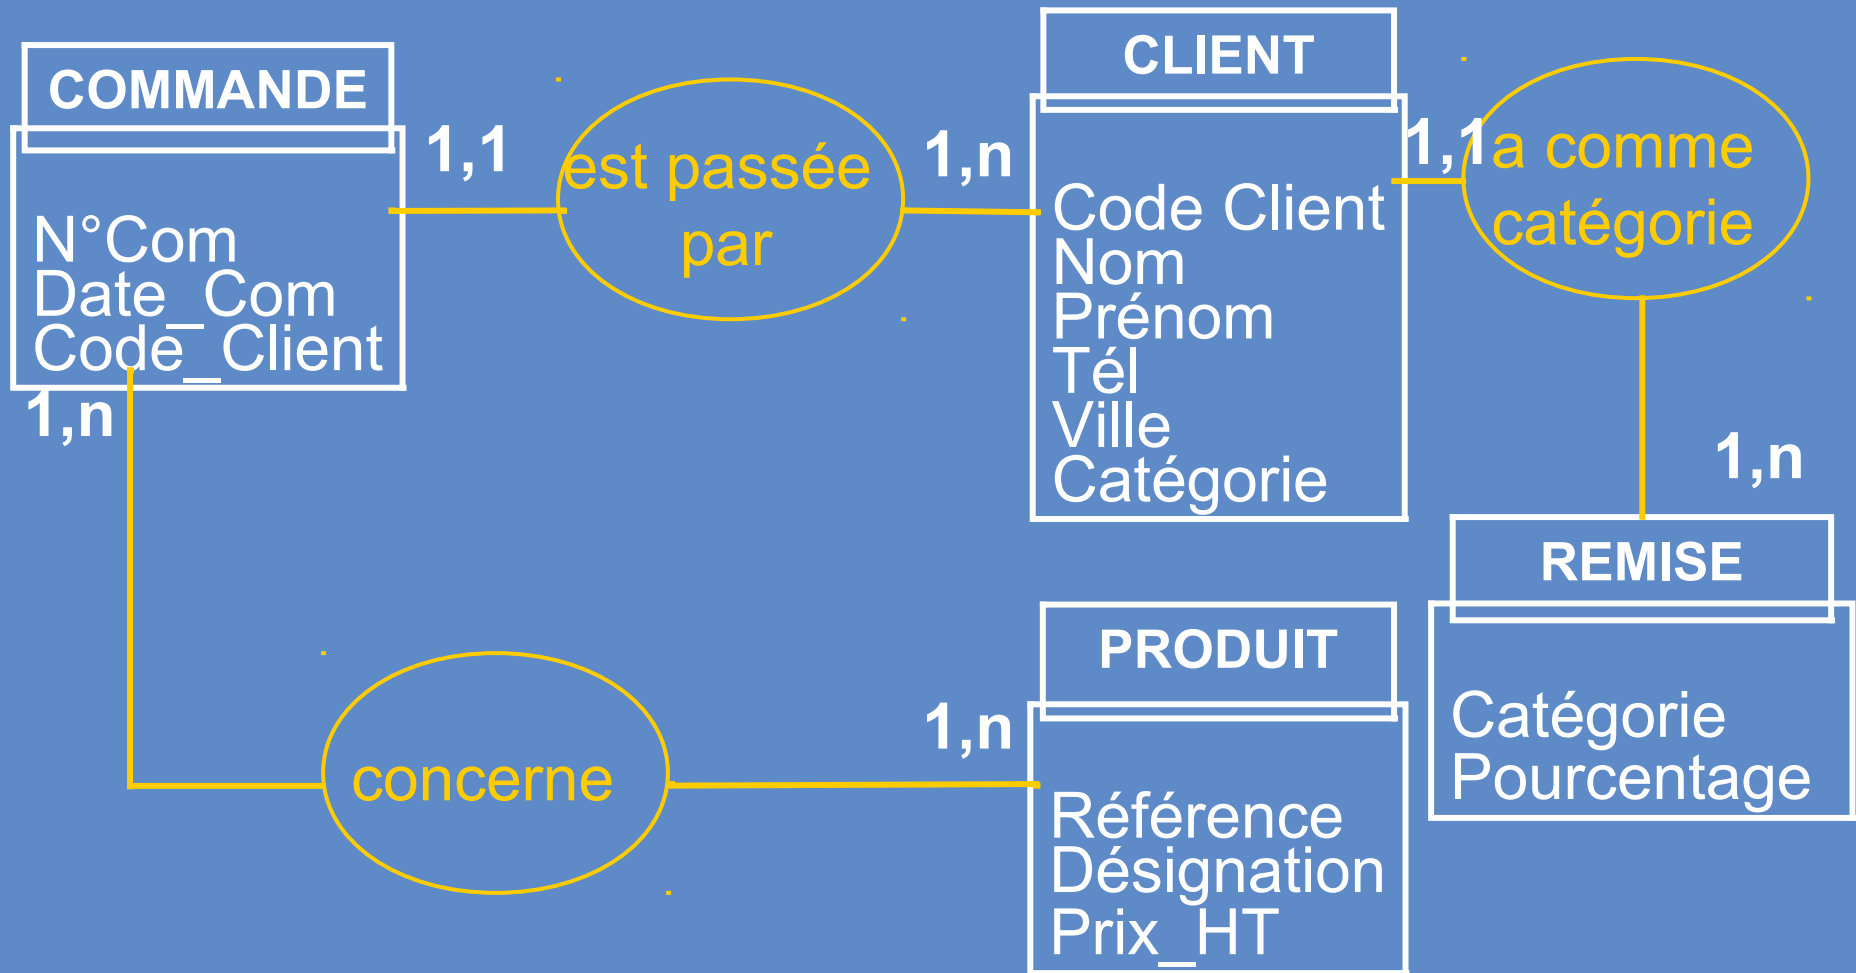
COMMANDE

N°Com
Date_Com
Code_Client

1,1

est passée par

1,n

CLIENT

Code Client
Nom
Prénom
Tél
Ville
Catégorie

1,1

a comme catégorie

1,n

REMISE

Catégorie
Pourcentage

1,n

concerne

1,n

PRODUIT

Référence
Désignation
Prix_HT